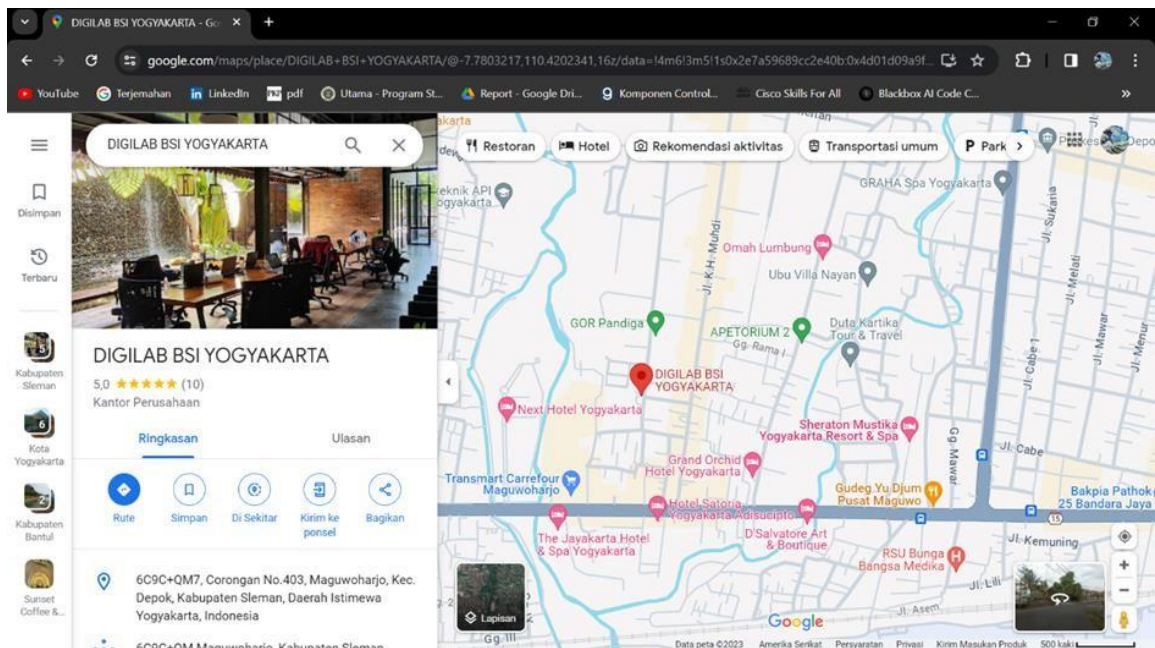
DIGILAB BSI YOGYAKARTA - Go ×
+
google.com/maps/place/DIGILAB+BSI+YOGYAKARTA/@-7.7803217,110.4202341,16z/data=!4m6!3m5!1s0x2e7a59689cc2e40b:0x4d01d09a9f...
YouTube
Terjemahan
LinkedIn
pdf
Utama - Program St...
Report - Google Dri...
Komponen Control...
Cisco Skills For All
Blackbox AI Code C...
»

Disimpan
Terbaru
Kabupaten Sleman
Kota Yogyakarta
Kabupaten Bantul
Sunset Coffee &...

DIGILAB BSI YOGYAKARTA

DIGILAB BSI YOGYAKARTA
5,0 ★★★★★ (10)
Kantor Perusahaan

Ringkasan
Ulasan

Rute
Simpan
Di Sekitar
Kirim ke ponsel
Bagikan

6C9C+QM7, Corongan No.403, Maguwoharjo, Kec. Depok, Kabupaten Sleman, Daerah Istimewa Yogyakarta, Indonesia

6C9C+QM Maguwoharjo, Kabupaten Sleman

Restoran
Hotel
Rekomendasi aktivitas
Transportasi umum
Park

Teknik API Yogyakarta
GRAHA Spa Yogyakarta
Jl. K.H. Muhdi
Omah Lumbung
Ubu Villa Nayan
Jl. Sukoria
Jl. Melati
Jl. Mawar
Jl. Menur
GOR Pandiga
APETORIUM 2
Gg. Rama I
Duta Kartika Tour & Travel
Jl. Cabe 1
DIGILAB BSI YOGYAKARTA
Next Hotel Yogyakarta
Sheraton Mustika Yogyakarta Resort & Spa
Gg. Mawar
Jl. Cabe
Grand Orchid Hotel Yogyakarta
Transmart Carrefour Maguwoharjo
Gudeg Yu Djum Pusat Maguwo
Bakpia Pathok 25 Bandara Jaya
Hotel Satoria Yogyakarta Adisucipto
The Jayakarta Hotel & Spa Yogyakarta
D'Salvatore Art & Boutique
RSU Bunga Bangsa Medika
Jl. Kemuning
Jl. Lili
Jl. Asem
Gg. III
Lapisan
Google
Data peta ©2023
Amerika Serikat
Persyaratan
Privasi
Kirim Masukan Produk
500 kaki